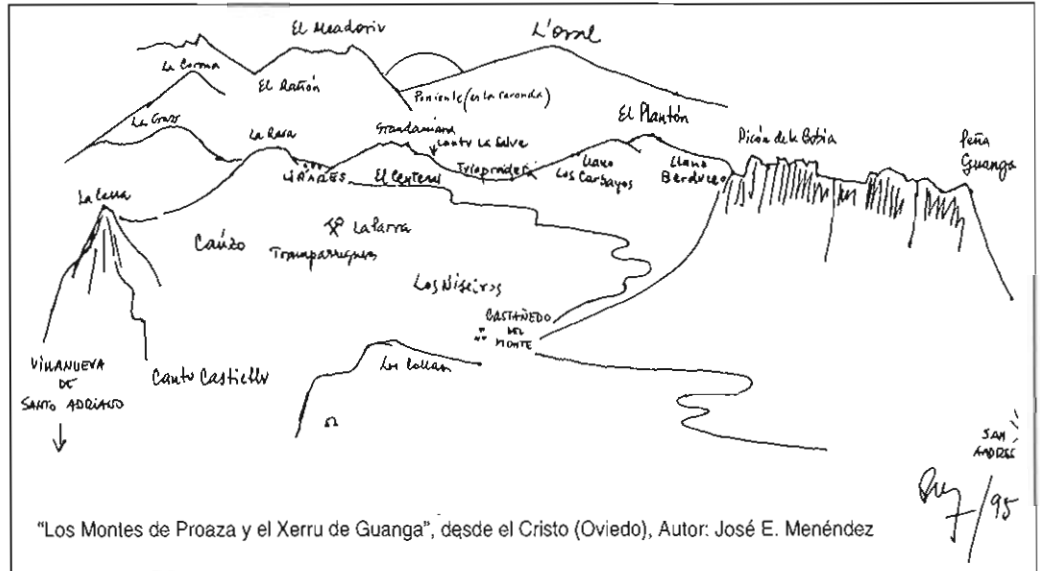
El Meadoriu

L'Orral

La Corona

El Ratión

Poniente (en la caronda)

La Grasa

La Rasa

Grandamiana
Canto La Salve

El Plantón

Picón de la Gotia

Peña Guanga

Llano Los Carbayos

Llano Berdueo

Trasprandera

LINARES

El Centeru

La Lesa

Cañizo

La Larra

Trampa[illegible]

Los Niseiros

CASTAÑEDO DEL MONTE

VILLANUEVA DE SANTO ADRIANO

Canto Castiello

Les Collan

SAN ANDRES

7/95

"Los Montes de Proaza y el Xerru de Guanga", desde el Cristo (Oviedo), Autor: José E. Menéndez